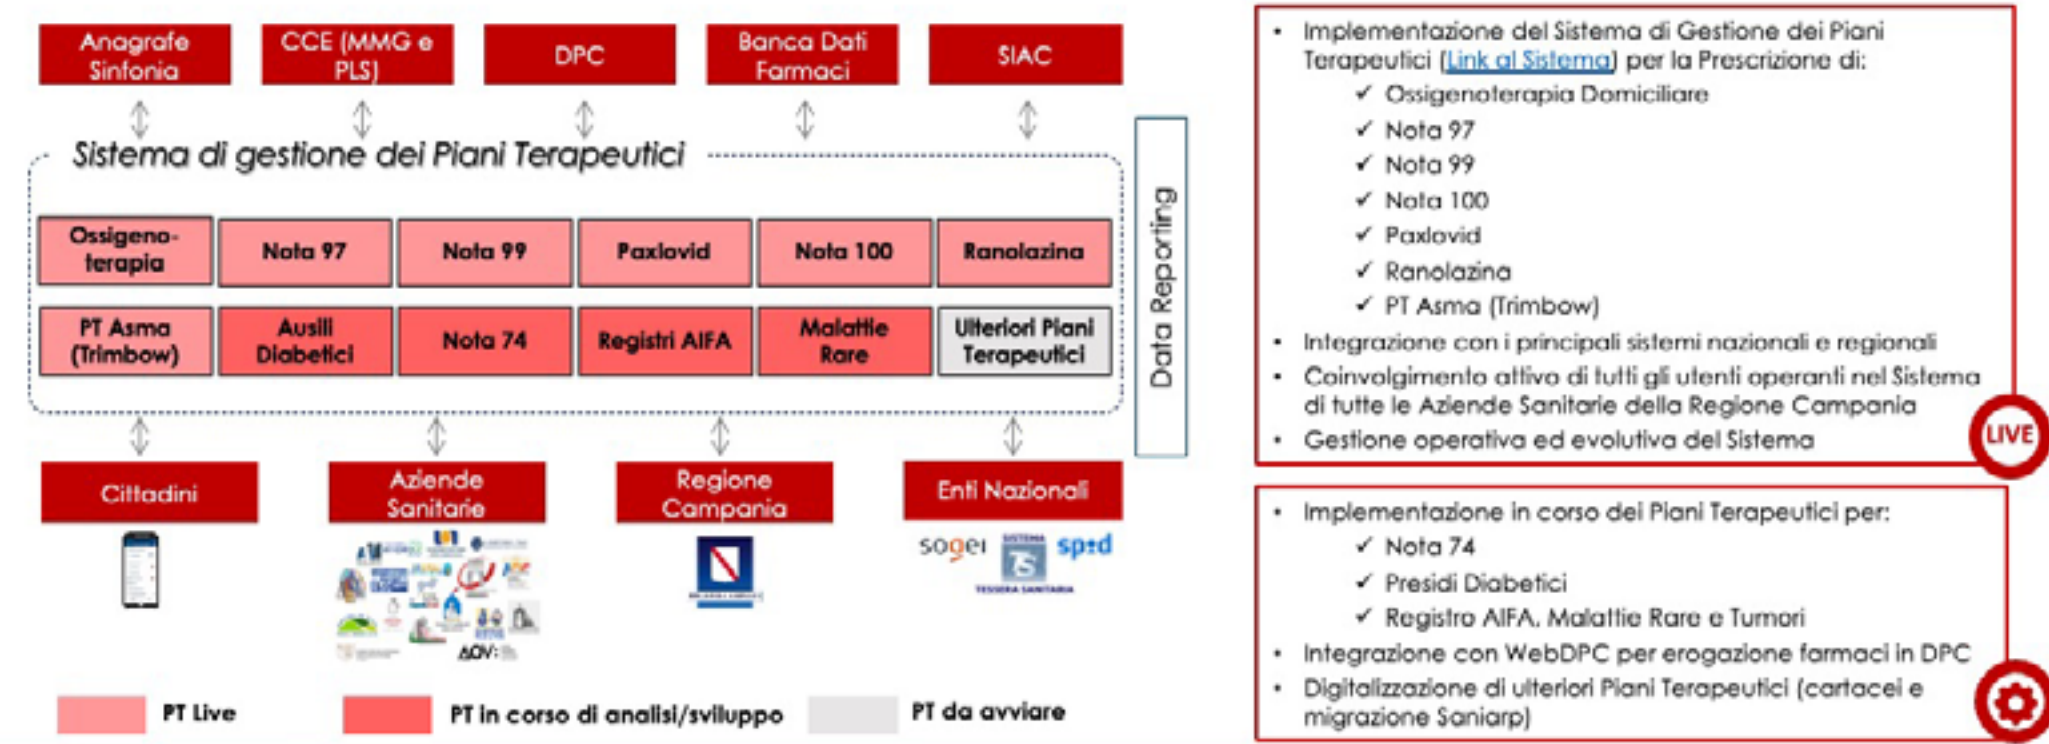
Anagrafe Sinfonia

CCE (MMG e PLS)

DPC

Banca Dati Farmaci

SIAC

Sistema di gestione dei Piani Terapeutici

| Ossigeno-terapia | Nota 97 | Nota 99 | Paxlovid | Nota 100 | Ranolazina |
|---|---|---|---|---|---|
| PT Asma (Trimbow) | Ausili Diabetici | Nota 74 | Registri AIFA | Malattie Rare | Ulteriori Piani Terapeutici |

Data Reporting

Cittadini

Aziende Sanitarie

Regione Campania

Enti Nazionali

sogei

SISTEMA TS TESSERA SANITARIA

spid

PT Live

PT in corso di analisi/sviluppo

PT da avviare

• Implementazione del Sistema di Gestione dei Piani Terapeutici (Link al Sistema) per la Prescrizione di:
✓ Ossigenoterapia Domiciliare
✓ Nota 97
✓ Nota 99
✓ Nota 100
✓ Paxlovid
✓ Ranolazina
✓ PT Asma (Trimbow)
• Integrazione con i principali sistemi nazionali e regionali
• Coinvolgimento attivo di tutti gli utenti operanti nel Sistema di tutte le Aziende Sanitarie della Regione Campania
• Gestione operativa ed evolutiva del Sistema

LIVE

• Implementazione in corso dei Piani Terapeutici per:
✓ Nota 74
✓ Presidi Diabetici
✓ Registro AIFA, Malattie Rare e Tumori
• Integrazione con WebDPC per erogazione farmaci in DPC
• Digitalizzazione di ulteriori Piani Terapeutici (cartacei e migrazione Saniarp)